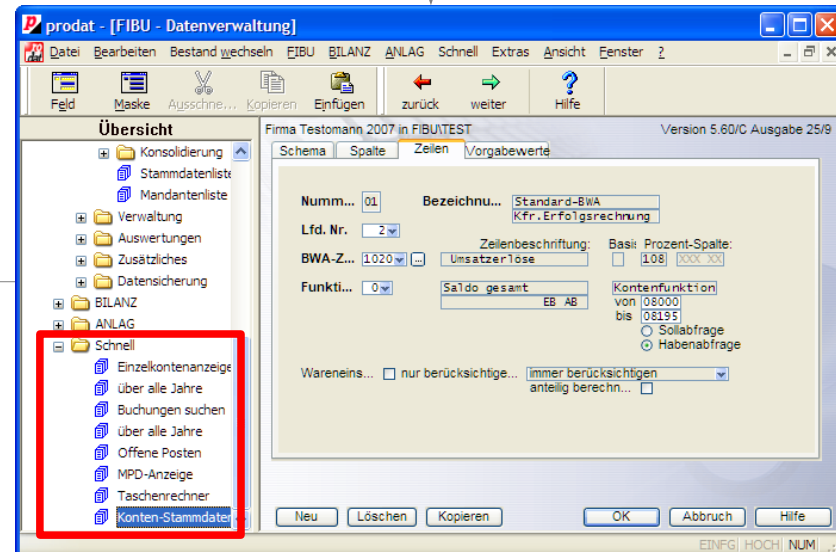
prodat - [FIBU - Datenverwaltung]

Datei Bearbeiten Bestand wechseln FIBU BILANZ ANLAG Schnell Extras Ansicht Fenster ?

Feld Maske Ausschne... Kopieren Einfügen zurück weiter Hilfe

Übersicht

Konsolidierung
Stammdatenliste
Mandantenliste
Verwaltung
Auswertungen
Zusätzliches
Datensicherung
BILANZ
ANLAG
Schnell
Einzelkontenanzeige
über alle Jahre
Buchungen suchen
über alle Jahre
Offene Posten
MPD-Anzeige
Taschenrechner
Konten-Stammdaten

Firma Testomann 2007 in FIBU\TEST

Version 5.60/C Ausgabe 25/9

Schema Spalte Zeilen Vorgabewerte

Numm... 01 Bezeichnu... Standard-BWA
Kfr.Erfolgsrechnung

Lfd. Nr. 2

Zeilenbeschriftung: Basis Prozent-Spalte:

BWA-Z... 1020 ... Umsatzerlöse 108 XXX XX

Funkti... 0 Saldo gesamt
EB AB

Kontenfunktion
von 08000
bis 08195
Sollabfrage
Habenabfrage

Wareneins... nur berücksichtige... immer berücksichtigen
anteilig berechn...

Neu Löschen Kopieren OK Abbruch Hilfe

EINFG HOCH NUM